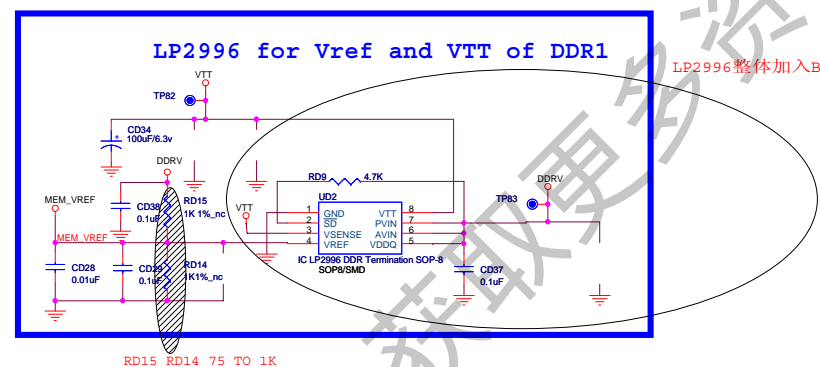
LP2996 for Vref and VTT of DDR1

LP2996整体加入B

VTT
TP82
CD34
100uF/6.3v
DDRV
MEM_VREF
CD38
0.1uF
RD15
1K 1%_nc
MEM_VREF
CD28
0.01uF
CD29
0.1uF
RD14
1K1%_nc
RD9
4.7K
UD2
VTT
1 GND
2 SD
3 VSENSE
4 VREF
VTT 8
PVIN 7
AVIN 6
VDDQ 5
IC LP2996 DDR Termination SOP-8
SOP8/SMD
DDRV
TP83
CD37
0.1uF

RD15 RD14 75 TO 1K